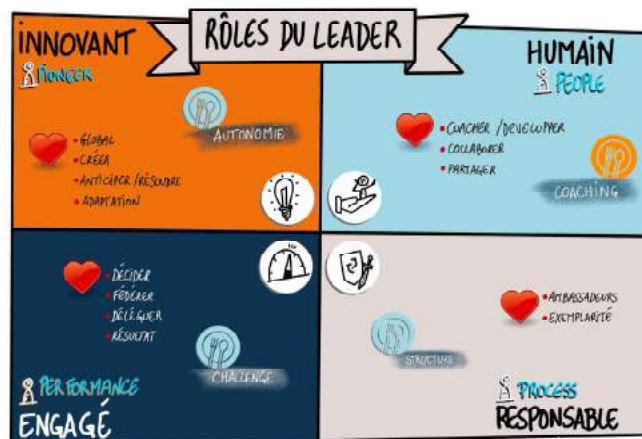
RÔLES DU LEADER

INNOVANT
PIONEER

AUTONOMIE

• GLOBAL
• CRÉA
• ANTICIPER / RÉSOUDRE
• ADAPTATION

HUMAIN
PEOPLE

• COACHER / DEVELOPPER
• COLLABORER
• PARTAGER

COACHING

• DÉCIDER
• FÉDÉRER
• DÉLÉGUER
• RÉSULTAT

CHALLENGE

PERFORMANCE
ENGAGÉ

• AMBASSADEURS
• EXEMPLARITÉ

STRUCTURE

PROCESS
RESPONSABLE